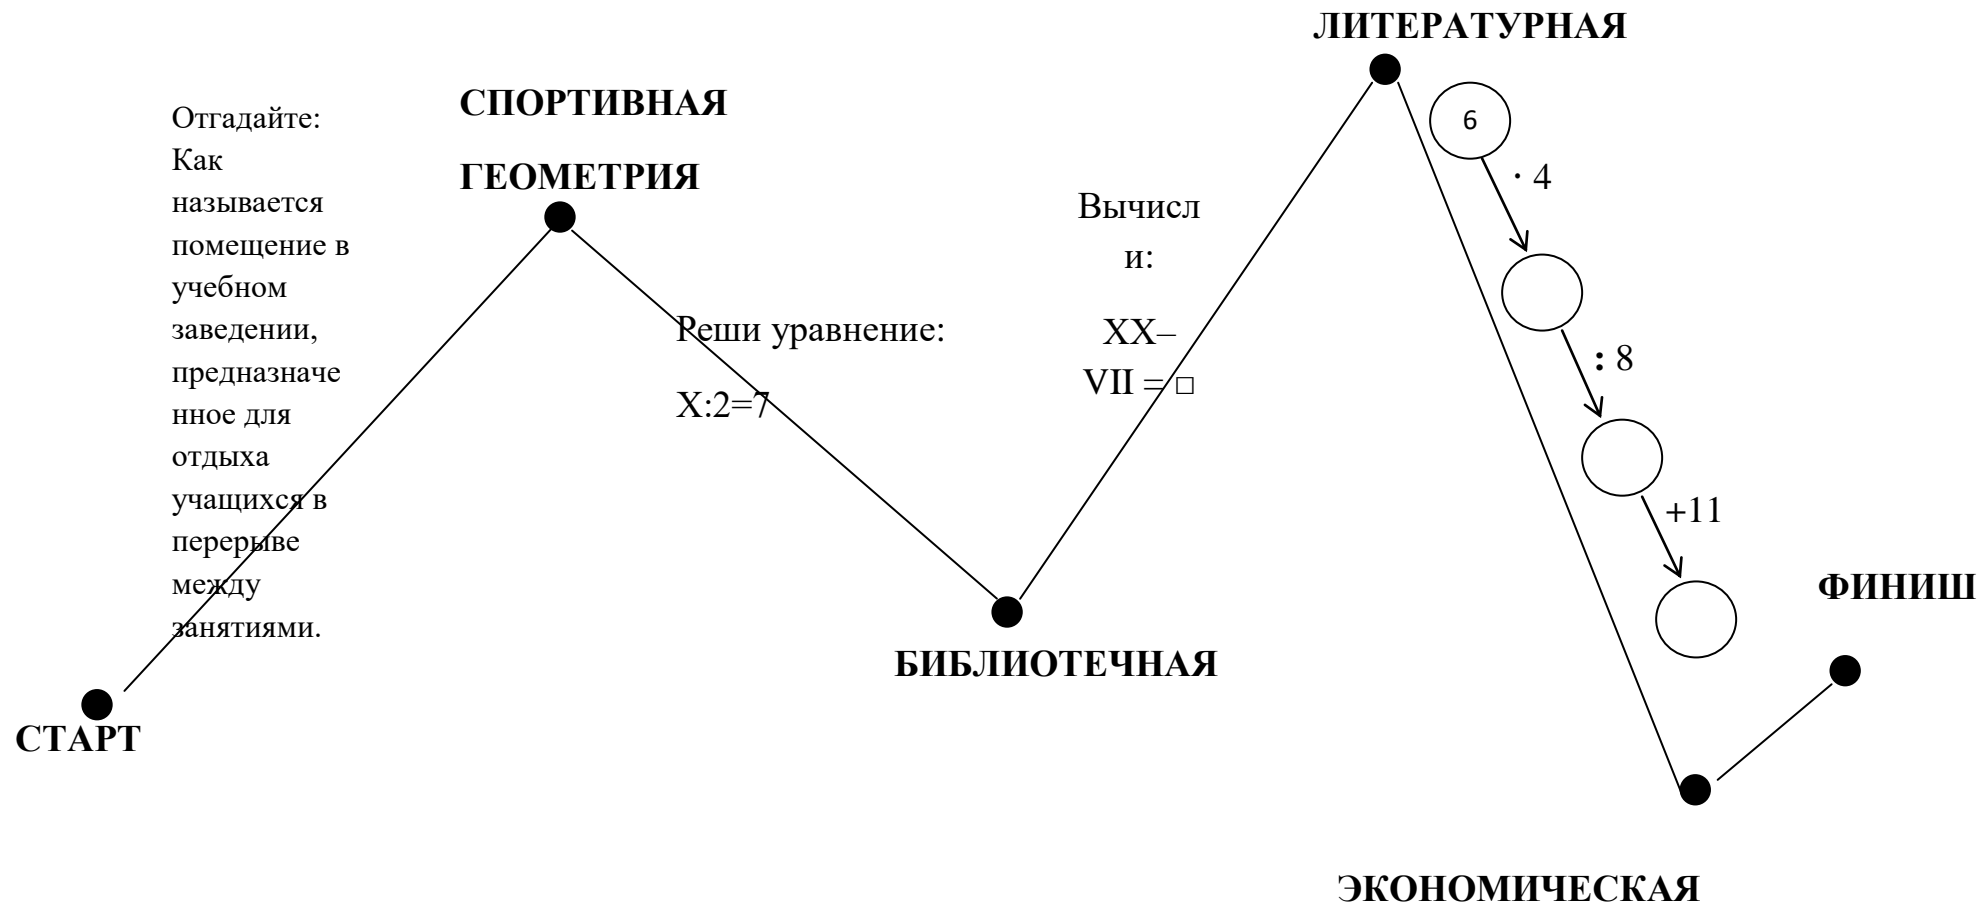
ЛИТЕРАТУРНАЯ

СПОРТИВНАЯ

ГЕОМЕТРИЯ

Отгадайте: Как называется помещение в учебном заведении, предназначенное для отдыха учащихся в перерыве между занятиями.

Реши уравнение:

X:2=7

Вычисли:

XX–VII = □

6

$\cdot$ 4

: 8

+11

ФИНИШ

БИБЛИОТЕЧНАЯ

СТАРТ

ЭКОНОМИЧЕСКАЯ